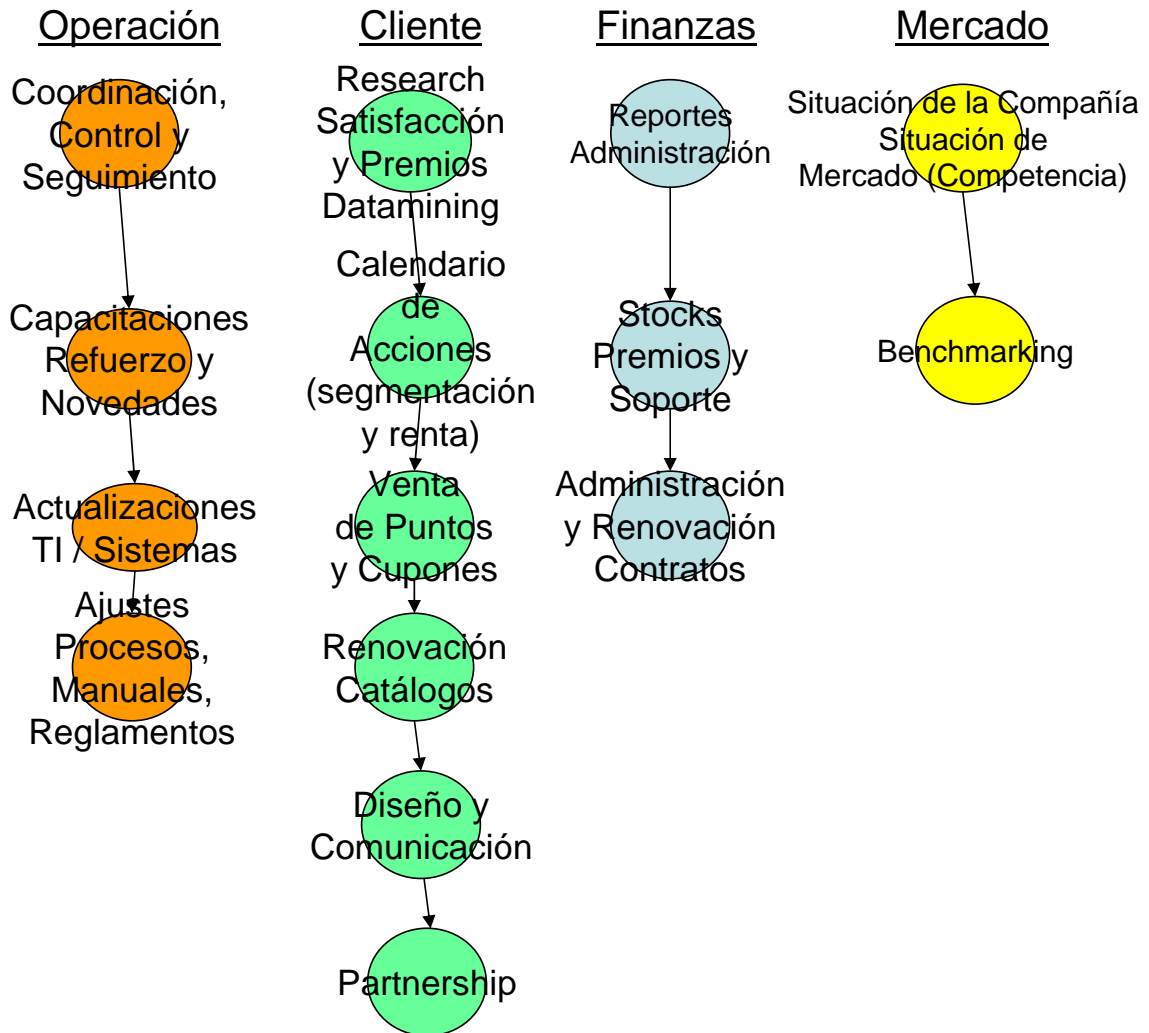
Operación

Coordinación, Control y Seguimiento

Capacitaciones Refuerzo y Novedades

Actualizaciones TI / Sistemas

Ajustes Procesos, Manuales, Reglamentos

Cliente

Research Satisfacción y Premios Datamining

Calendario de Acciones (segmentación y renta)

Venta de Puntos y Cupones

Renovación Catálogos

Diseño y Comunicación

Partnership

Finanzas

Reportes Administración

Stocks Premios y Soporte

Administración y Renovación Contratos

Mercado

Situación de la Compañía Situación de Mercado (Competencia)

Benchmarking